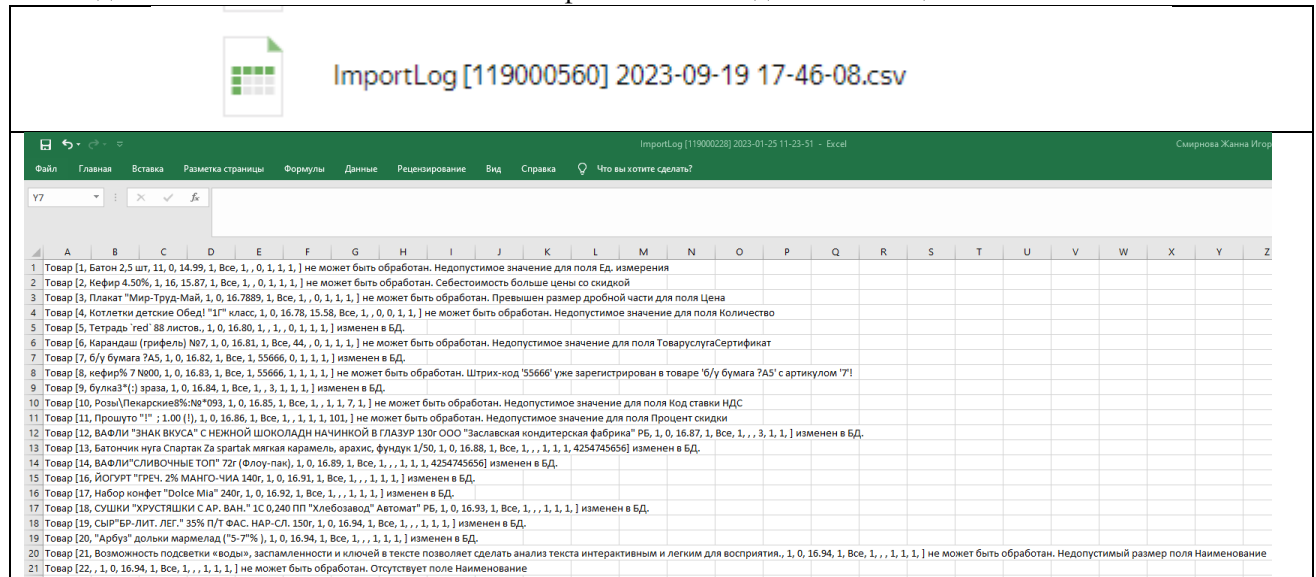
ImportLog [119000560] 2023-09-19 17-46-08.csv

ImportLog [119000228] 2023-01-25 11-23-51 - Excel

Смирнова Жанна Игор

Файл Главная Вставка Разметка страницы Формулы Данные Рецензирование Вид Справка Что вы хотите сделать?

Y7

| | A | B | C | D | E | F | G | H | I | J | K | L | M | N | O | P | Q | R | S | T | U | V | W | X | Y | Z |
|---|---|---|---|---|---|---|---|---|---|---|---|---|---|---|---|---|---|---|---|---|---|---|---|---|---|---|
| 1 | Товар [1, Батон 2,5 шт, 11, 0, 14.99, 1, Все, 1, , 0, 1, 1, 1, ] не может быть обработан. Недопустимое значение для поля Ед. измерения | | | | | | | | | | | | | | | | | | | | | | | | | |
| 2 | Товар [2, Кефир 4.50%, 1, 16, 15.87, 1, Все, 1, , 0, 1, 1, 1, ] не может быть обработан. Себестоимость больше цены со скидкой | | | | | | | | | | | | | | | | | | | | | | | | | |
| 3 | Товар [3, Плакат "Мир-Труд-Май, 1, 0, 16.7889, 1, Все, 1, , 0, 1, 1, 1, ] не может быть обработан. Превышен размер дробной части для поля Цена | | | | | | | | | | | | | | | | | | | | | | | | | |
| 4 | Товар [4, Котлетки детские Обед! "1Г" класс, 1, 0, 16.78, 15.58, Все, 1, , 0, 0, 1, 1, ] не может быть обработан. Недопустимое значение для поля Количество | | | | | | | | | | | | | | | | | | | | | | | | | |
| 5 | Товар [5, Тетрадь `red` 88 листов., 1, 0, 16.80, 1, , 1, , 0, 1, 1, 1, ] изменен в БД. | | | | | | | | | | | | | | | | | | | | | | | | | |
| 6 | Товар [6, Карандаш (грифель) №7, 1, 0, 16.81, 1, Все, 44, , 0, 1, 1, 1, ] не может быть обработан. Недопустимое значение для поля ТоваруслугаСертификат | | | | | | | | | | | | | | | | | | | | | | | | | |
| 7 | Товар [7, б/у бумага ?А5, 1, 0, 16.82, 1, Все, 1, 55666, 0, 1, 1, 1, ] изменен в БД. | | | | | | | | | | | | | | | | | | | | | | | | | |
| 8 | Товар [8, кефир% 7 №00, 1, 0, 16.83, 1, Все, 1, 55666, 1, 1, 1, 1, ] не может быть обработан. Штрих-код '55666' уже зарегистрирован в товаре 'б/у бумага ?А5' с артикулом '7'! | | | | | | | | | | | | | | | | | | | | | | | | | |
| 9 | Товар [9, булка3*(:) зраза, 1, 0, 16.84, 1, Все, 1, , 3, 1, 1, 1, ] изменен в БД. | | | | | | | | | | | | | | | | | | | | | | | | | |
| 10 | Товар [10, Розы\Пекарские8%:№*093, 1, 0, 16.85, 1, Все, 1, , 1, 1, 7, 1, ] не может быть обработан. Недопустимое значение для поля Код ставки НДС | | | | | | | | | | | | | | | | | | | | | | | | | |
| 11 | Товар [11, Прошуто "!" ; 1.00 (!), 1, 0, 16.86, 1, Все, 1, , 1, 1, 1, 101, ] не может быть обработан. Недопустимое значение для поля Процент скидки | | | | | | | | | | | | | | | | | | | | | | | | | |
| 12 | Товар [12, ВАФЛИ "ЗНАК ВКУСА" С НЕЖНОЙ ШОКОЛАДН НАЧИНКОЙ В ГЛАЗУР 130г ООО "Заславская кондитерская фабрика" РБ, 1, 0, 16.87, 1, Все, 1, , , 3, 1, 1, ] изменен в БД. | | | | | | | | | | | | | | | | | | | | | | | | | |
| 13 | Товар [13, Батончик нуга Спартак Za spartak мягкая карамель, арахис, фундук 1/50, 1, 0, 16.88, 1, Все, 1, , , 1, 1, 1, 4254745656] изменен в БД. | | | | | | | | | | | | | | | | | | | | | | | | | |
| 14 | Товар [14, ВАФЛИ"СЛИВОЧНЫЕ ТОП" 72г (Флоу-пак), 1, 0, 16.89, 1, Все, 1, , , 1, 1, 1, 4254745656] изменен в БД. | | | | | | | | | | | | | | | | | | | | | | | | | |
| 15 | Товар [16, ЙОГУРТ "ГРЕЧ. 2% МАНГО-ЧИА 140г, 1, 0, 16.91, 1, Все, 1, , , 1, 1, 1, ] изменен в БД. | | | | | | | | | | | | | | | | | | | | | | | | | |
| 16 | Товар [17, Набор конфет "Dolce Mia" 240г, 1, 0, 16.92, 1, Все, 1, , , 1, 1, 1, ] изменен в БД. | | | | | | | | | | | | | | | | | | | | | | | | | |
| 17 | Товар [18, СУШКИ "ХРУСТЯШКИ С АР. ВАН." 1С 0,240 ПП "Хлебозавод" Автомат" РБ, 1, 0, 16.93, 1, Все, 1, , , 1, 1, 1, ] изменен в БД. | | | | | | | | | | | | | | | | | | | | | | | | | |
| 18 | Товар [19, СЫР"БР-ЛИТ. ЛЕГ." 35% П/Т ФАС. НАР-СЛ. 150г, 1, 0, 16.94, 1, Все, 1, , , 1, 1, 1, ] изменен в БД. | | | | | | | | | | | | | | | | | | | | | | | | | |
| 19 | Товар [20, "Арбуз" дольки мармелад ("5-7"% ), 1, 0, 16.94, 1, Все, 1, , , 1, 1, 1, ] изменен в БД. | | | | | | | | | | | | | | | | | | | | | | | | | |
| 20 | Товар [21, Возможность подсветки «воды», заспамленности и ключей в тексте позволяет сделать анализ текста интерактивным и легким для восприятия., 1, 0, 16.94, 1, Все, 1, , , 1, 1, 1, ] не может быть обработан. Недопустимый размер поля Наименование | | | | | | | | | | | | | | | | | | | | | | | | | |
| 21 | Товар [22, , 1, 0, 16.94, 1, Все, 1, , , 1, 1, 1, ] не может быть обработан. Отсутствует поле Наименование | | | | | | | | | | | | | | | | | | | | | | | | | |